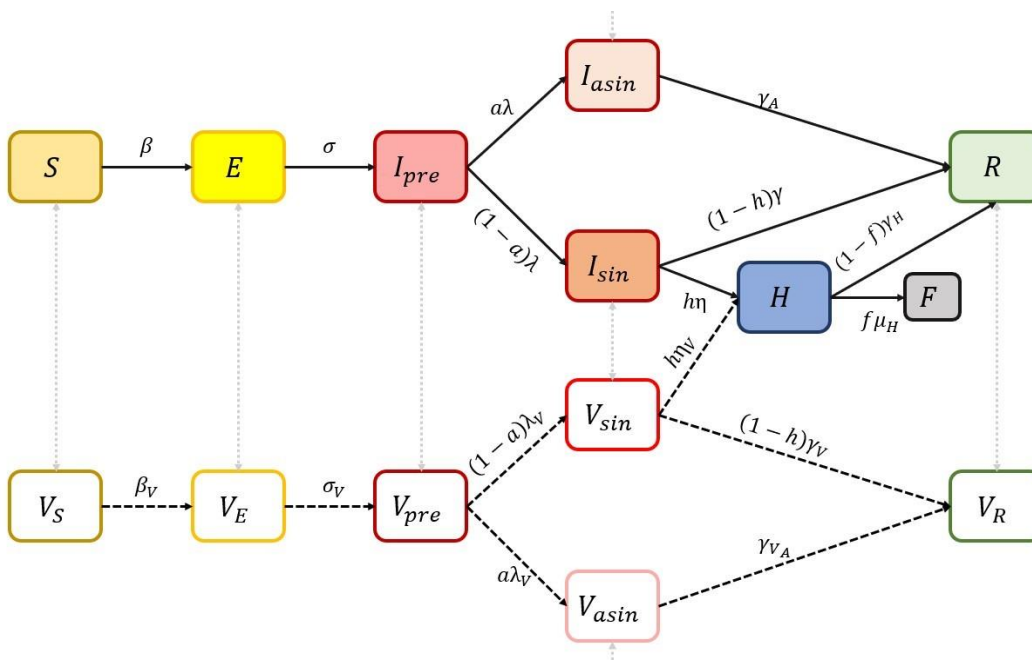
$I_{asin}$

$\gamma_A$

$a\lambda$

$S$

$\beta$

$E$

$\sigma$

$I_{pre}$

$R$

$(1-h)\gamma$

$(1-a)\lambda$

$I_{sin}$

$(1-f)\gamma_H$

$h\eta$

$H$

$F$

$f\mu_H$

$h\eta_V$

$V_{sin}$

$(1-h)\gamma_V$

$(1-a)\lambda_V$

$V_S$

$\beta_V$

$V_E$

$\sigma_V$

$V_{pre}$

$V_R$

$\gamma_{V_A}$

$a\lambda_V$

$V_{asin}$